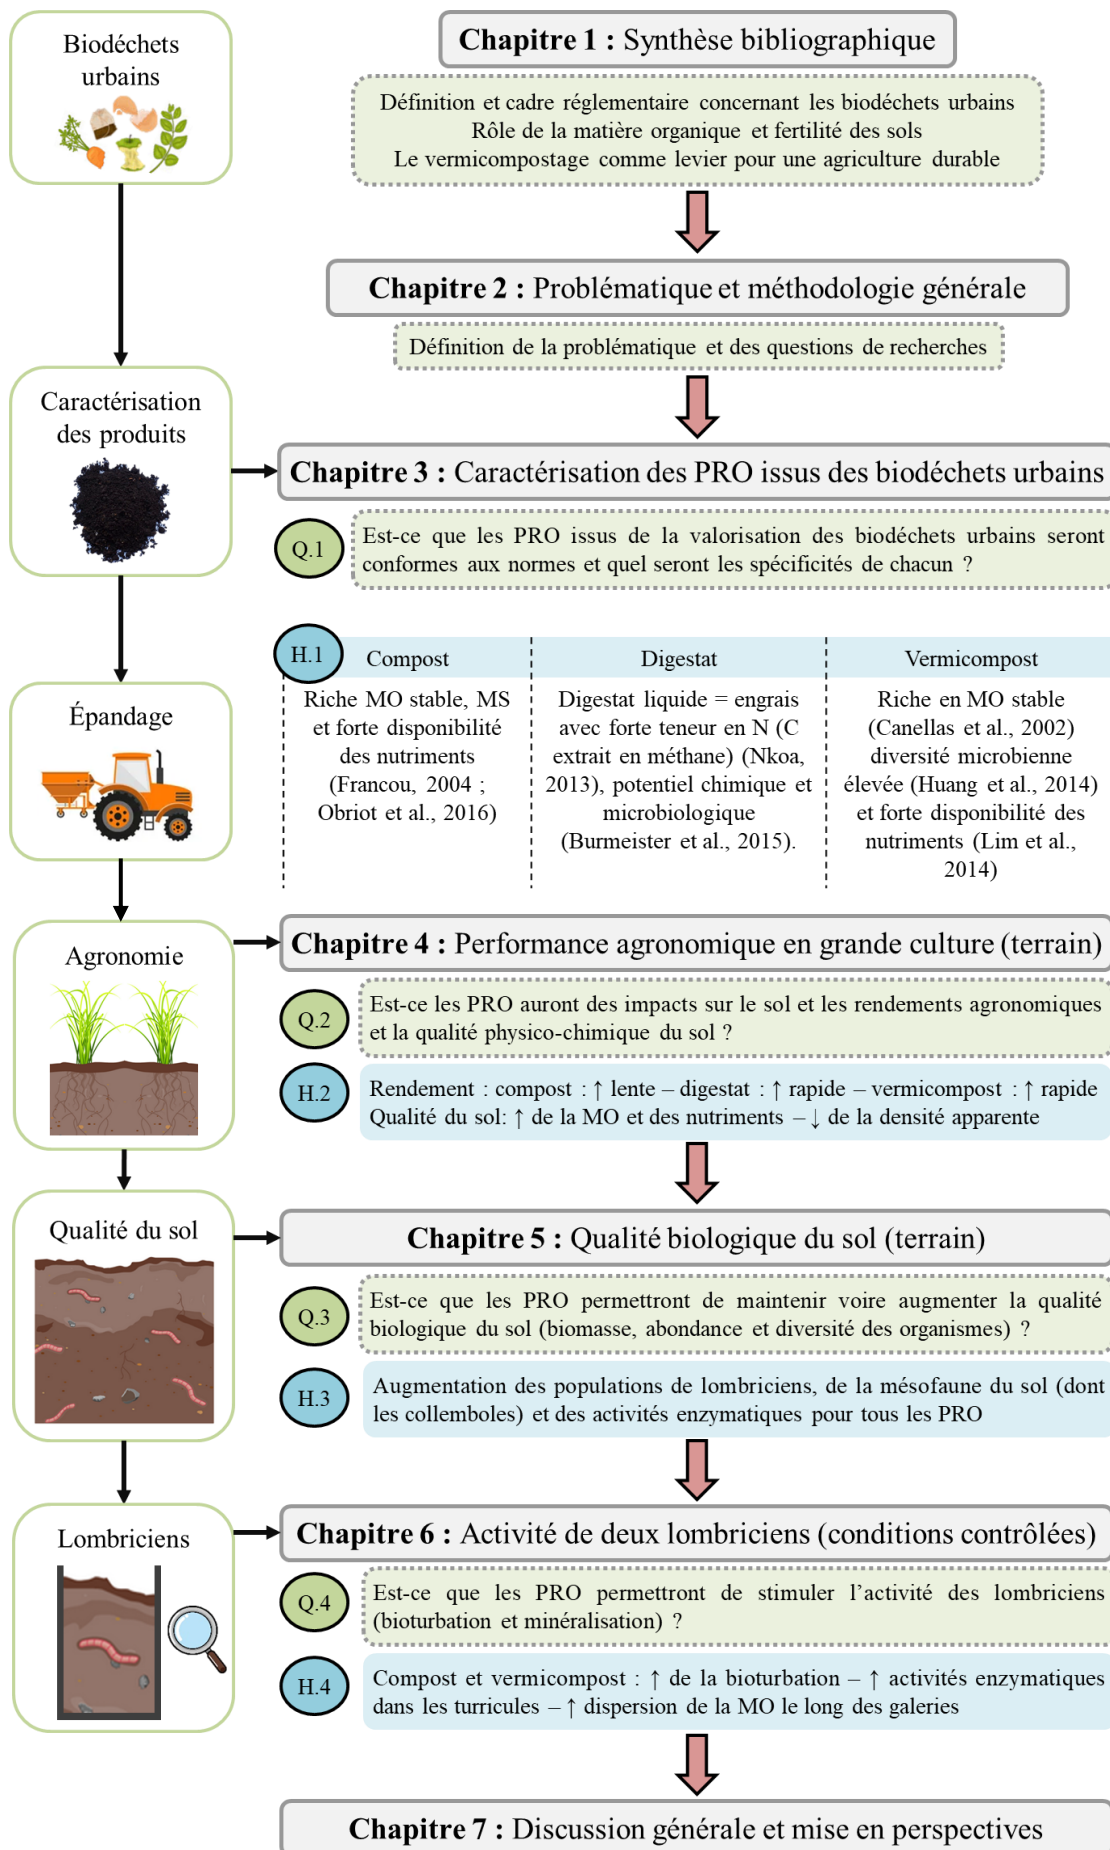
Biodéchets urbains

Chapitre 1 : Synthèse bibliographique

Définition et cadre réglementaire concernant les biodéchets urbains
Rôle de la matière organique et fertilité des sols
Le vermicompostage comme levier pour une agriculture durable

Chapitre 2 : Problématique et méthodologie générale

Définition de la problématique et des questions de recherches

Caractérisation des produits

Chapitre 3 : Caractérisation des PRO issus des biodéchets urbains

Q.1

Est-ce que les PRO issus de la valorisation des biodéchets urbains seront conformes aux normes et quel seront les spécificités de chacun ?

H.1

| Compost | Digestat | Vermicompost |
|---|---|---|
| Riche MO stable, MS et forte disponibilité des nutriments (Francou, 2004 ; Obriot et al., 2016) | Digestat liquide = engrais avec forte teneur en N (C extrait en méthane) (Nkoa, 2013), potentiel chimique et microbiologique (Burmeister et al., 2015). | Riche en MO stable (Canellas et al., 2002) diversité microbienne élevée (Huang et al., 2014) et forte disponibilité des nutriments (Lim et al., 2014) |

Épandage

Agronomie

Chapitre 4 : Performance agronomique en grande culture (terrain)

Q.2

Est-ce les PRO auront des impacts sur le sol et les rendements agronomiques et la qualité physico-chimique du sol ?

H.2

Rendement : compost : ↑ lente – digestat : ↑ rapide – vermicompost : ↑ rapide
Qualité du sol: ↑ de la MO et des nutriments – ↓ de la densité apparente

Qualité du sol

Chapitre 5 : Qualité biologique du sol (terrain)

Q.3

Est-ce que les PRO permettront de maintenir voire augmenter la qualité biologique du sol (biomasse, abondance et diversité des organismes) ?

H.3

Augmentation des populations de lombriciens, de la mésofaune du sol (dont les collemboles) et des activités enzymatiques pour tous les PRO

Lombriciens

Chapitre 6 : Activité de deux lombriciens (conditions contrôlées)

Q.4

Est-ce que les PRO permettront de stimuler l'activité des lombriciens (bioturbation et minéralisation) ?

H.4

Compost et vermicompost : ↑ de la bioturbation – ↑ activités enzymatiques dans les turricules – ↑ dispersion de la MO le long des galeries

Chapitre 7 : Discussion générale et mise en perspectives